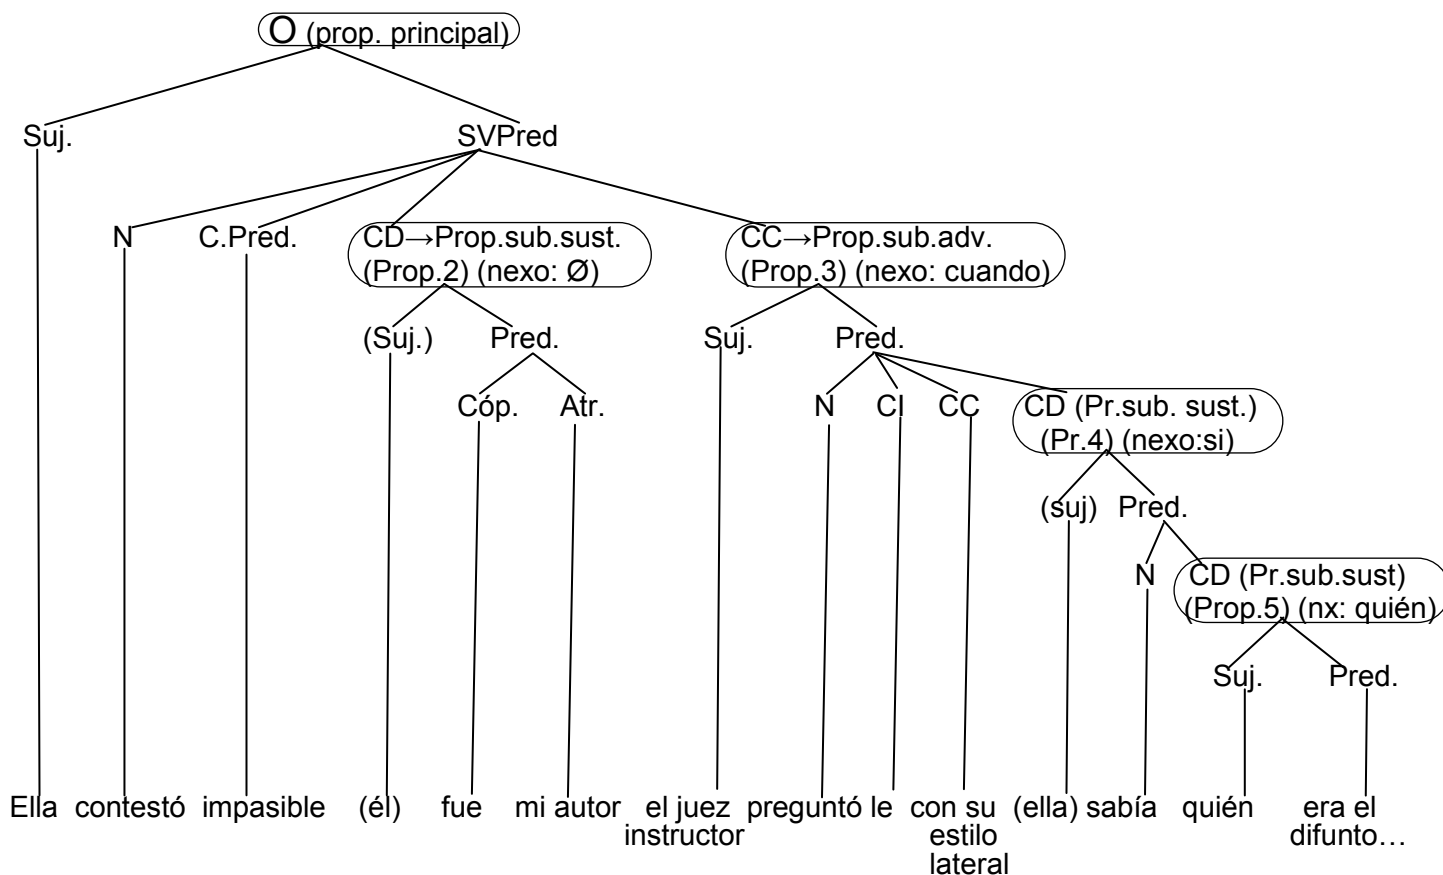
O (prop. principal)

Suj.
SVPred

N
C.Pred.
CD→Prop.sub.sust. (Prop.2) (nexo: Ø)
CC→Prop.sub.adv. (Prop.3) (nexo: cuando)

(Suj.)
Pred.
Suj.
Pred.

Cóp.
Atr.
N
CI
CC
CD (Pr.sub. sust.) (Pr.4) (nexo:si)

(suj)
Pred.

N
CD (Pr.sub.sust) (Prop.5) (nx: quién)

Suj.
Pred.

Ella contestó impasible (él) fue mi autor el juez instructor preguntó le con su estilo lateral (ella) sabía quién era el difunto…